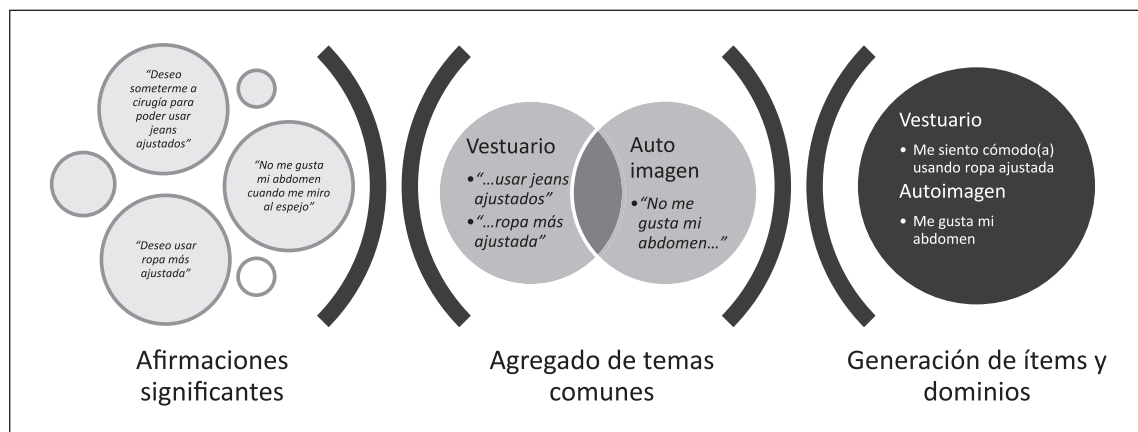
"Deseo someterme a cirugía para poder usar jeans ajustados"

"No me gusta mi abdomen cuando me miro al espejo"

"Deseo usar ropa más ajustada"

Afirmaciones significantes

Vestuario
• "...usar jeans ajustados"
• "...ropa más ajustada"

Auto imagen
• "No me gusta mi abdomen..."

Agregado de temas comunes

Vestuario
• Me siento cómodo(a) usando ropa ajustada

Autoimagen
• Me gusta mi abdomen

Generación de ítems y dominios